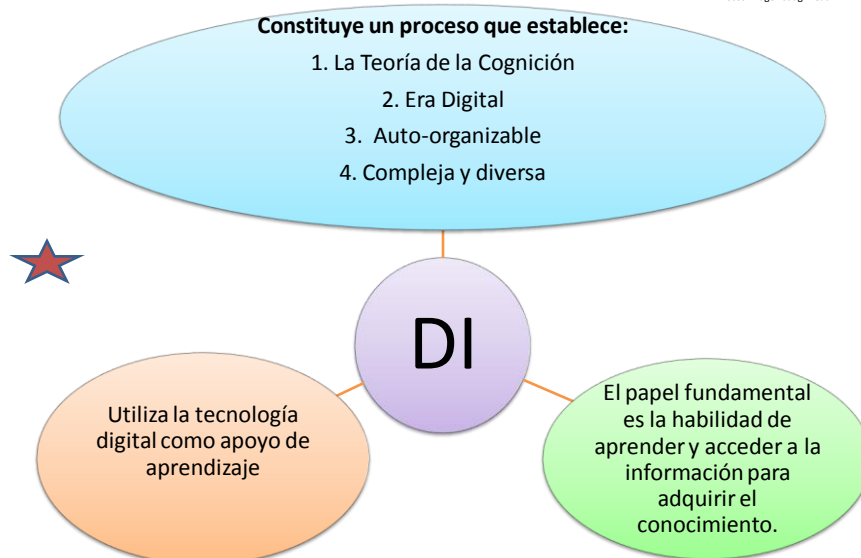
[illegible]

**Constituye un proceso que establece:**
1. La Teoría de la Cognición
2. Era Digital
3. Auto-organizable
4. Compleja y diversa

DI

Utiliza la tecnología digital como apoyo de aprendizaje

El papel fundamental es la habilidad de aprender y acceder a la información para adquirir el conocimiento.